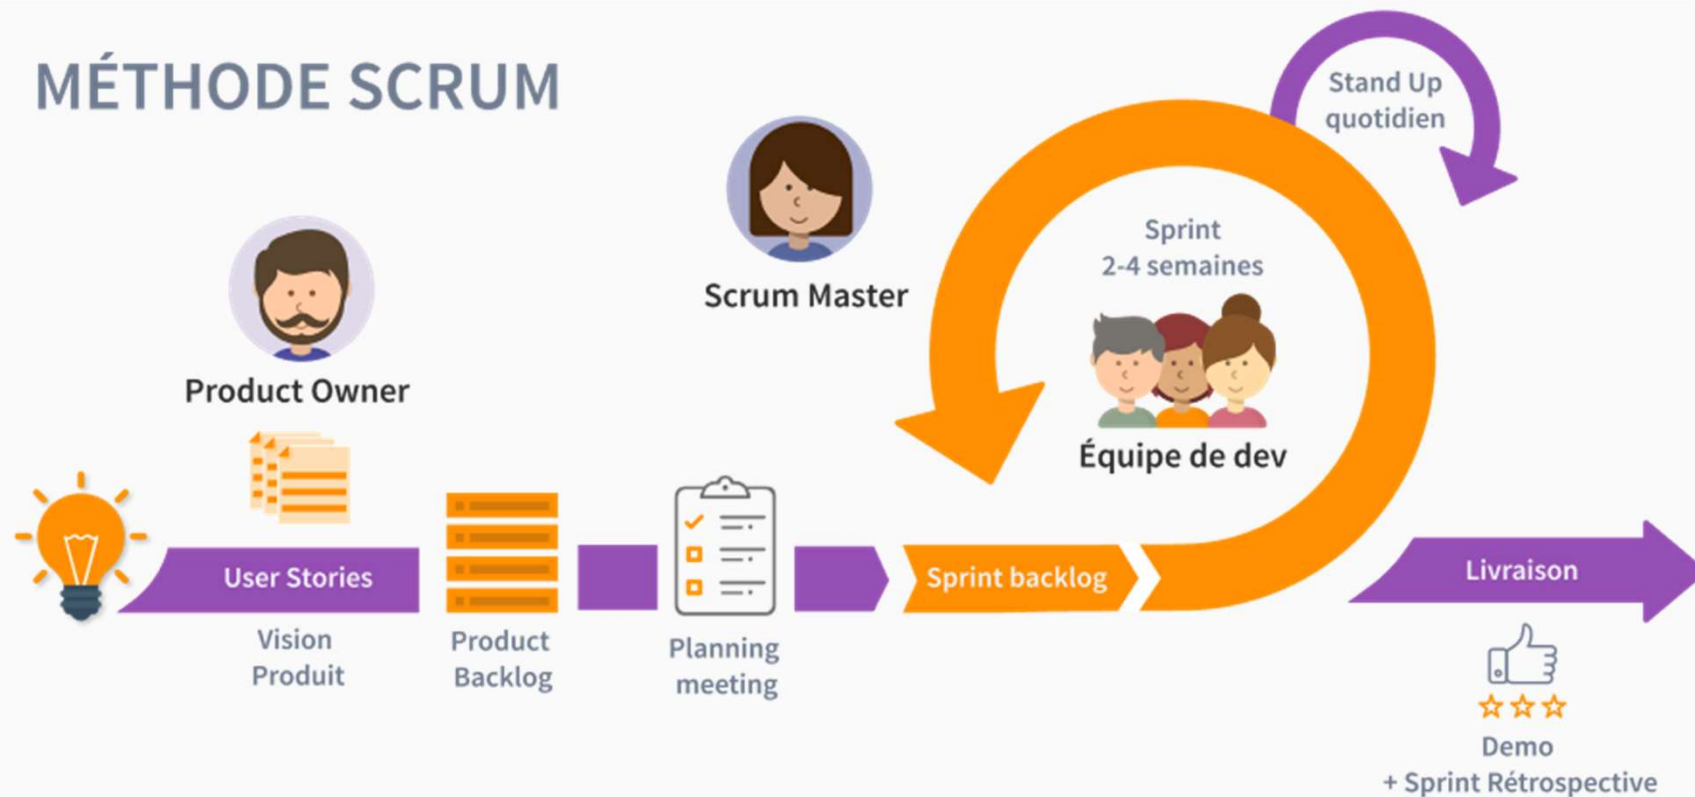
MÉTHODE SCRUM

Stand Up quotidien

Scrum Master

Sprint 2-4 semaines

Product Owner

Équipe de dev

User Stories

Vision Produit

Product Backlog

Planning meeting

Sprint backlog

Livraison

Demo + Sprint Rétrospective